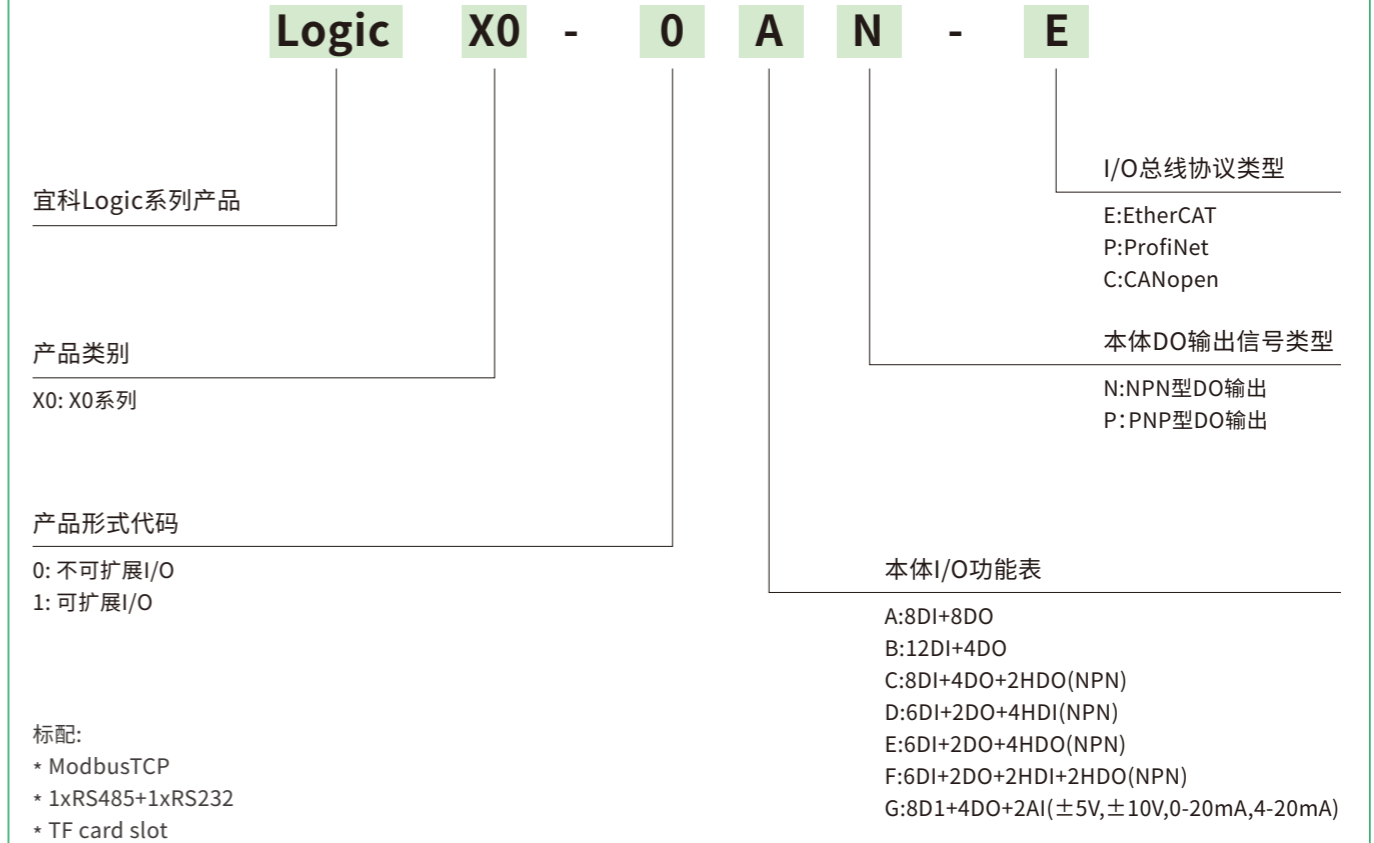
Logic X0 - 0 A N - E

I/O总线协议类型

E:EtherCAT
P:ProfiNet
C:CANopen

宜科Logic系列产品

本体DO输出信号类型

N:NPN型DO输出
P: PNP型DO输出

产品类别

X0: X0系列

产品形式代码

0: 不可扩展I/O
1: 可扩展I/O

本体I/O功能表

A:8DI+8DO
B:12DI+4DO
C:8DI+4DO+2HDO(NPN)
D:6DI+2DO+4HDI(NPN)
E:6DI+2DO+4HDO(NPN)
F:6DI+2DO+2HDI+2HDO(NPN)
G:8D1+4DO+2AI(±5V,±10V,0-20mA,4-20mA)

标配:
* ModbusTCP
* 1xRS485+1xRS232
* TF card slot